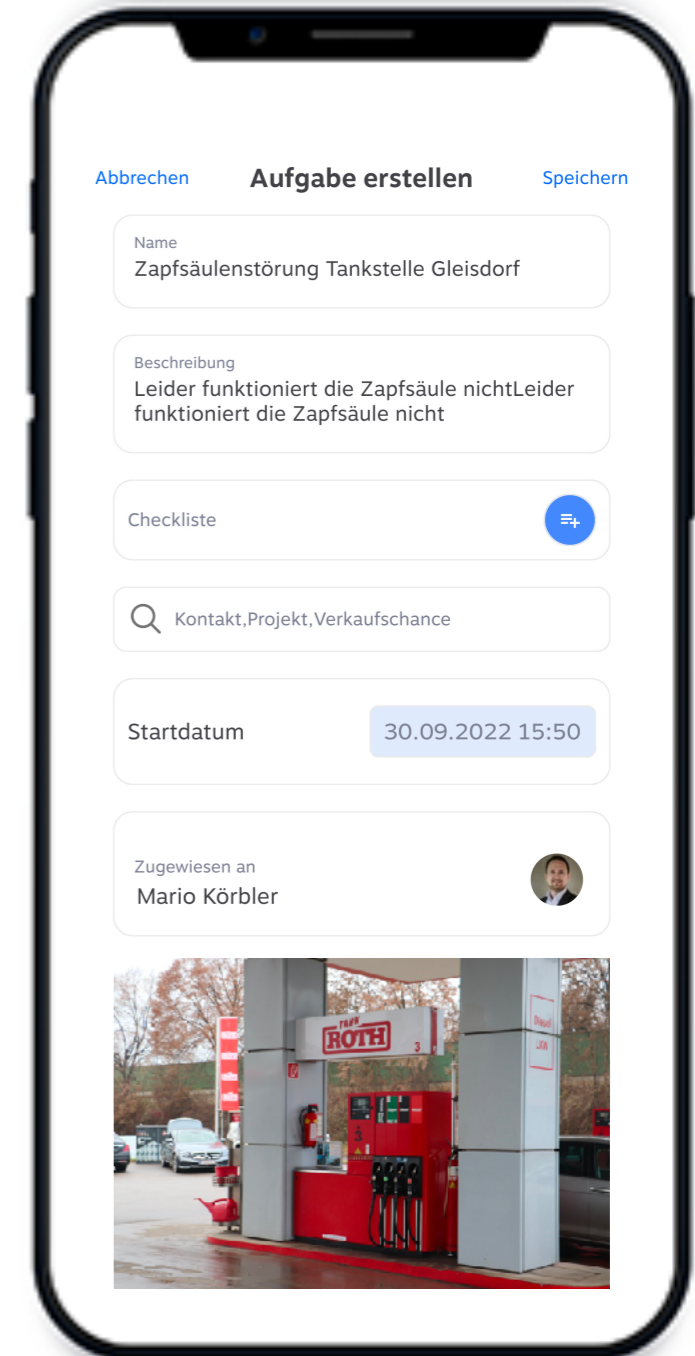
Abbrechen
Aufgabe erstellen
Speichern

Name
Zapfsäulenstörung Tankstelle Gleisdorf

Beschreibung
Leider funktioniert die Zapfsäule nichtLeider funktioniert die Zapfsäule nicht

Checkliste

Kontakt,Projekt,Verkaufschance

Startdatum
30.09.2022 15:50

Zugewiesen an
Mario Körbler

ROTH
3